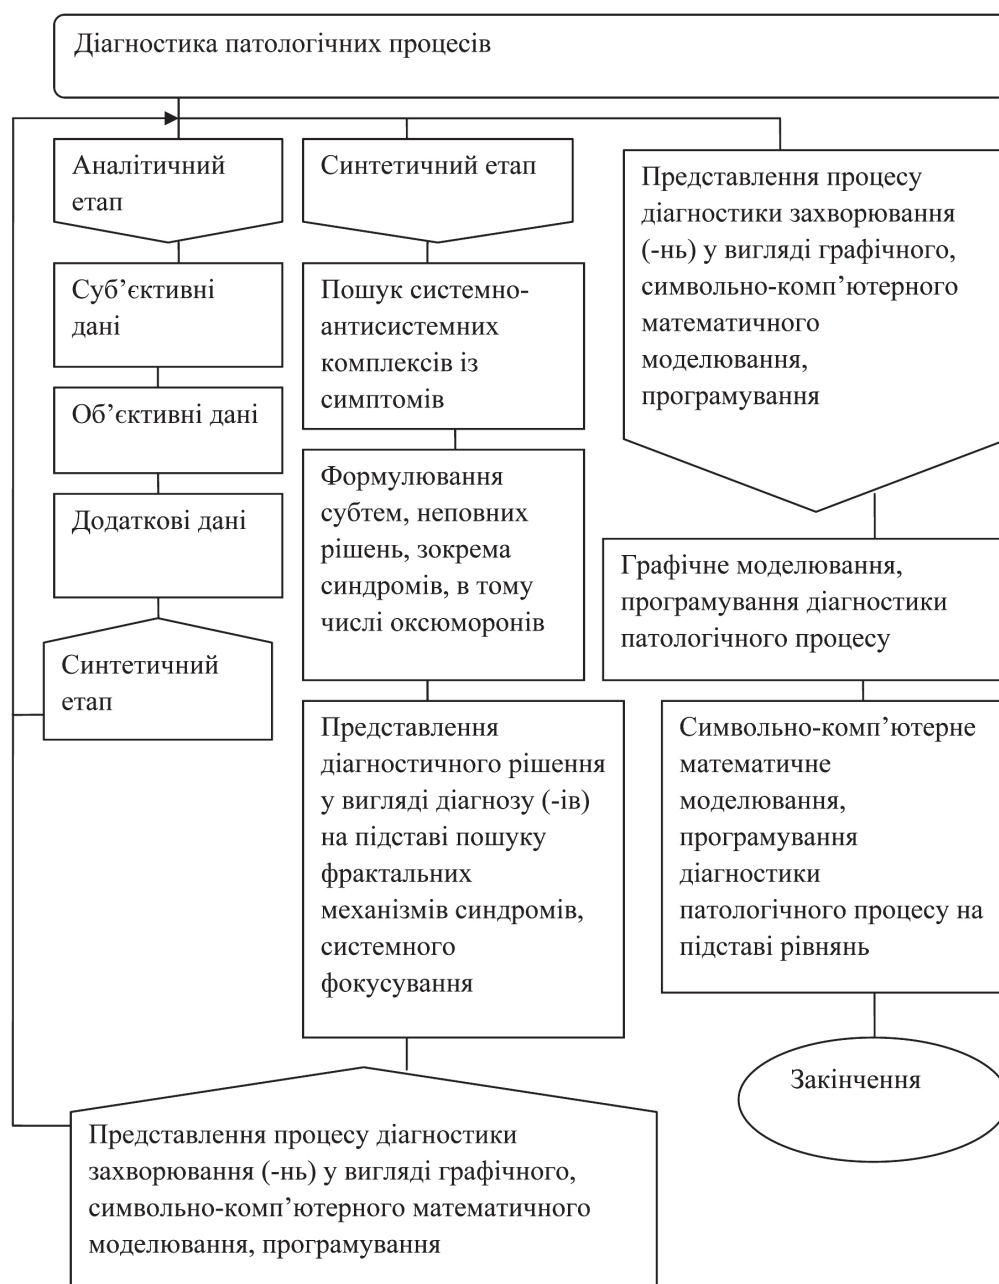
Діагностика патологічних процесів

Аналітичний етап

Суб’єктивні дані

Об’єктивні дані

Додаткові дані

Синтетичний етап

Синтетичний етап

Пошук системно-антисистемних комплексів із симптомів

Формулювання субтем, неповних рішень, зокрема синдромів, в тому числі оксюморонів

Представлення діагностичного рішення у вигляді діагнозу (-ів) на підставі пошуку фрактальних механізмів синдромів, системного фокусування

Представлення процесу діагностики захворювання (-нь) у вигляді графічного, символьно-комп’ютерного математичного моделювання, програмування

Графічне моделювання, програмування діагностики патологічного процесу

Символьно-комп’ютерне математичне моделювання, програмування діагностики патологічного процесу на підставі рівнянь

Закінчення

Представлення процесу діагностики захворювання (-нь) у вигляді графічного, символьно-комп’ютерного математичного моделювання, програмування